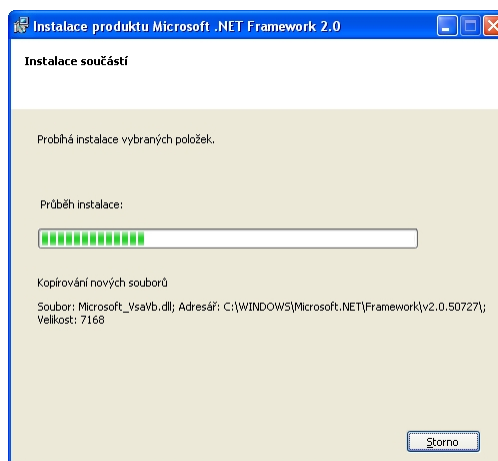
Instalace produktu Microsoft .NET Framework 2.0

Instalace součástí

Probíhá instalace vybraných položek.

Průběh instalace:

Kopírování nových souborů

Soubor: Microsoft_VsaVb.dll; Adresář: C:\WINDOWS\Microsoft.NET\Framework\v2.0.50727\; Velikost: 7168

Storno